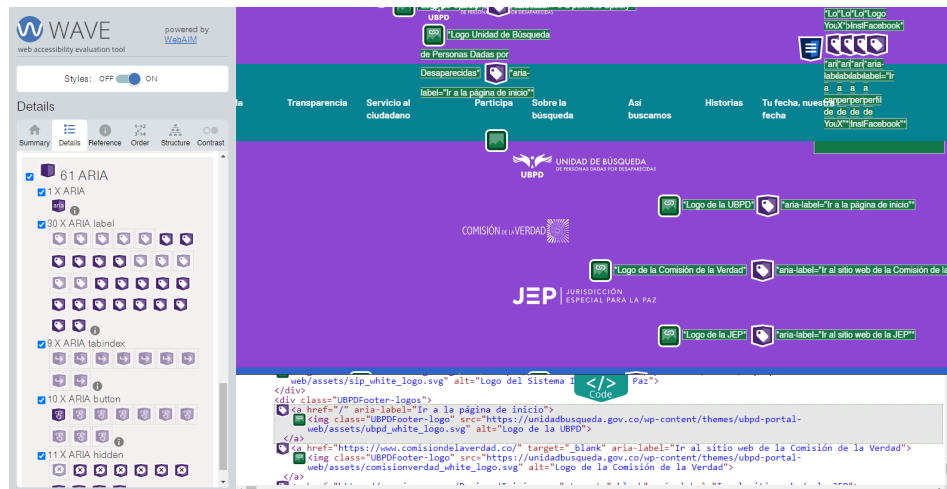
WAVE
web accessibility evaluation tool
powered by WebAIM

Styles: OFF ON

Details

Summary Details Reference Order Structure Contrast

61 ARIA
1 X ARIA
30 X ARIA label
9 X ARIA tabindex
10 X ARIA button
11 X ARIA hidden

UBPD
"Logo Unidad de Búsqueda de Personas Dadas por Desaparecidas" "aria-label="Ir a la página de inicio""

"Lo"Lo"Lo"Logo YouX"\nsFacebook"
"ari"ari"ari"aria-labelabelabelabel="Ir a a a a la perperperperfil de de de de YouX"\nsFacebook""

Transparencia Servicio al ciudadano Participa Sobre la búsqueda Así buscamos Historias Tu fecha, nuestra fecha

UNIDAD DE BÚSQUEDA
UBPD DE PERSONAS DADAS POR DESAPARECIDAS

"Logo de la UBPD" "aria-label="Ir a la página de inicio""

COMISIÓN DE LA VERDAD
"Logo de la Comisión de la Verdad" "aria-label="Ir al sitio web de la Comisión de la

JEP JURISDICCIÓN ESPECIAL PARA LA PAZ
"Logo de la JEP" "aria-label="Ir al sitio web de la JEP""

Code

web/assets/sip_white_logo.svg" alt="Logo del Sistema I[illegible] Paz">
</div>
<div class="UBPDFooter-logos">
<a href="/" aria-label="Ir a la página de inicio">
<img class="UBPDFooter-logo" src="https://unidadbusqueda.gov.co/wp-content/themes/ubpd-portal-web/assets/ubpd_white_logo.svg" alt="Logo de la UBPD">
</a>
<a href="https://www.comisiondelaverdad.co/" target="_blank" aria-label="Ir al sitio web de la Comisión de la Verdad">
<img class="UBPDFooter-logo" src="https://unidadbusqueda.gov.co/wp-content/themes/ubpd-portal-web/assets/comisionverdad_white_logo.svg" alt="Logo de la Comisión de la Verdad">
</a>
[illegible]